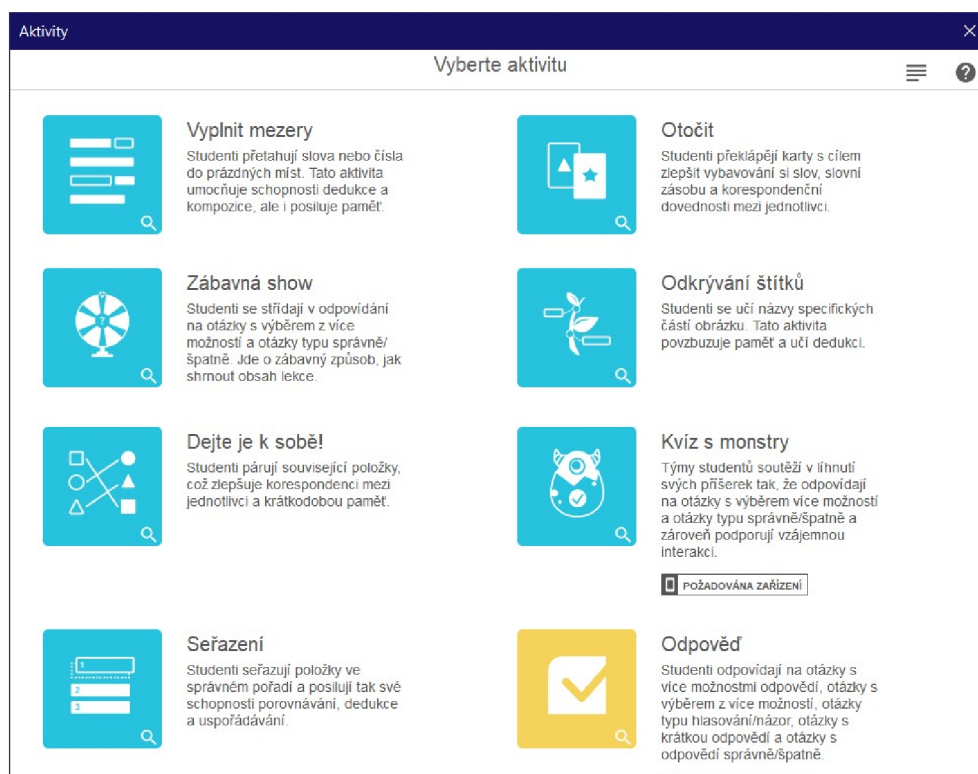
Aktivity

Vyberte aktivitu

Vyplnit mezery
Studenti přetahují slova nebo čísla do prázdných míst. Tato aktivita umocňuje schopnosti dedukce a kompozice, ale i posiluje paměť.

Otočit
Studenti překlápějí karty s cílem zlepšit vybavování si slov, slovní zásobu a korespondenční dovednosti mezi jednotlivci.

Zábavná show
Studenti se střídají v odpovídání na otázky s výběrem z více možností a otázky typu správně/špatně. Jde o zábavný způsob, jak shrnout obsah lekce.

Odkrývání štítků
Studenti se učí názvy specifických částí obrázku. Tato aktivita povzbuzuje paměť a učí dedukci.

Dejte je k sobě!
Studenti párují související položky, což zlepšuje korespondenci mezi jednotlivci a krátkodobou paměť.

Kvíz s monstry
Týmy studentů soutěží v líhnutí svých příšerek tak, že odpovídají na otázky s výběrem více možností a otázky typu správně/špatně a zároveň podporují vzájemnou interakci.

POŽADOVÁNA ZAŘÍZENÍ

Seřazení
Studenti seřazují položky ve správném pořadí a posilují tak své schopnosti porovnávání, dedukce a uspořádávání.

1
2
3

Odpověď
Studenti odpovídají na otázky s více možnostmi odpovědí, otázky s výběrem z více možností, otázky typu hlasování/názor, otázky s krátkou odpovědí a otázky s odpovědí správně/špatně.